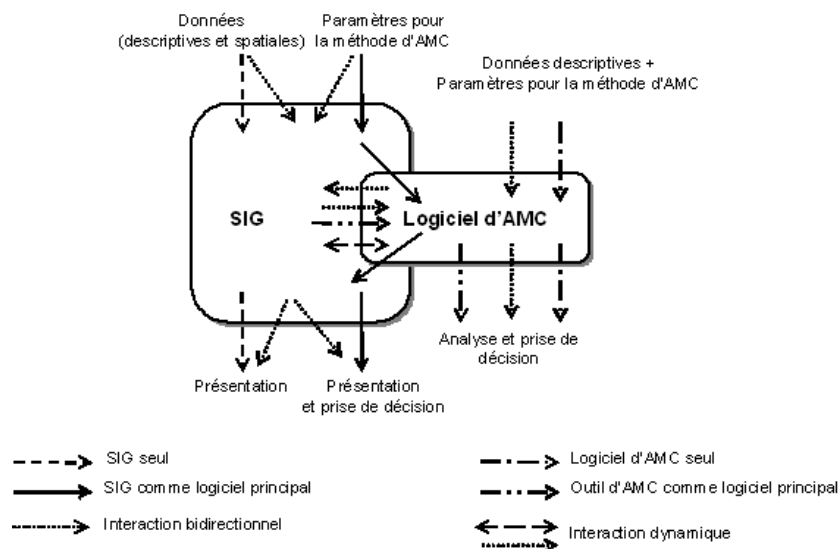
Données
(descriptives et spatiales)

Paramètres pour
la méthode d'AMC

Données descriptives +
Paramètres pour la méthode d'AMC

SIG

Logiciel d'AMC

Analyse et prise de
décision

Présentation

Présentation
et prise de décision

SIG seul

SIG comme logiciel principal

Interaction bidirectionnel

Logiciel d'AMC seul

Outil d'AMC comme logiciel principal

Interaction dynamique